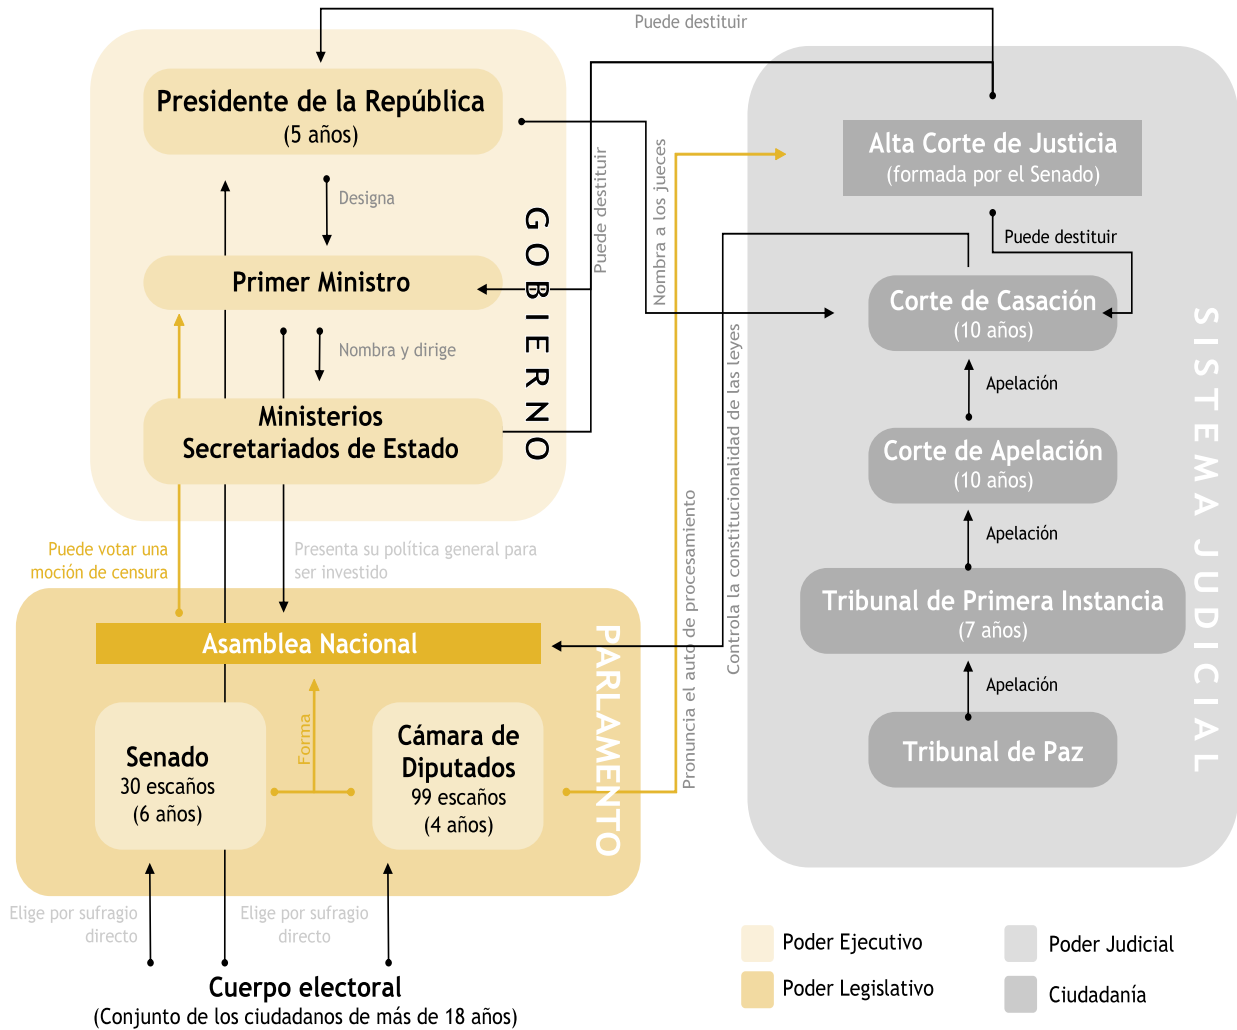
Puede destituir

Presidente de la República
(5 años)

Designa

Primer Ministro

Nombra y dirige

Ministerios
Secretariados de Estado

GOBIERNO

Puede destituir

Nombra a los jueces

Alta Corte de Justicia
(formada por el Senado)

Puede destituir

Corte de Casación
(10 años)

Apelación

Corte de Apelación
(10 años)

Apelación

Tribunal de Primera Instancia
(7 años)

Apelación

Tribunal de Paz

SISTEMA JUDICIAL

Controla la constitucionalidad de las leyes

Pronuncia el auto de procesamiento

Puede votar una moción de censura

Presenta su política general para ser investido

Asamblea Nacional

Forma

Senado
30 escaños
(6 años)

Cámara de Diputados
99 escaños
(4 años)

PARLAMENTO

Elige por sufragio directo

Elige por sufragio directo

Cuerpo electoral
(Conjunto de los ciudadanos de más de 18 años)

Poder Ejecutivo
Poder Legislativo
Poder Judicial
Ciudadanía